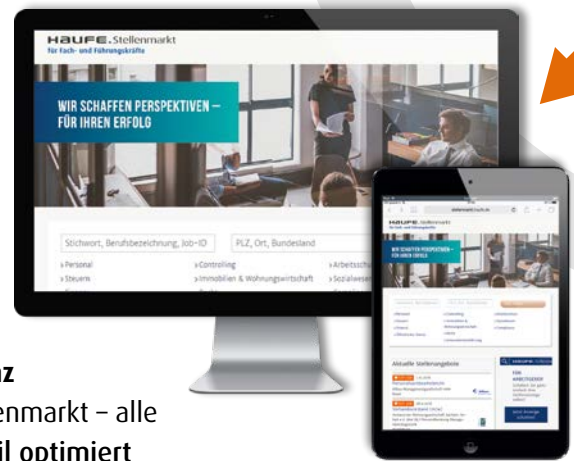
HAUFE.Stellenmarkt
für Fach- und Führungskräfte

WIR SCHAFFEN PERSPEKTIVEN – FÜR IHREN ERFOLG

Stichwort, Berufsbezeichnung, Job-ID
PLZ, Ort, Bundesland

› Personal
› Steuern
› Controlling
› Immobilien & Wohnungswirtschaft
› Arbeitssch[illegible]
› Sozialwese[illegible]

HAUFE.Stellenmarkt

WIR SCHAFFEN PERSPEKTIVEN – FÜR IHREN ERFOLG

Aktuelle Stellenangebote

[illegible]nz
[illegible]enmarkt – alle
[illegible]il optimiert